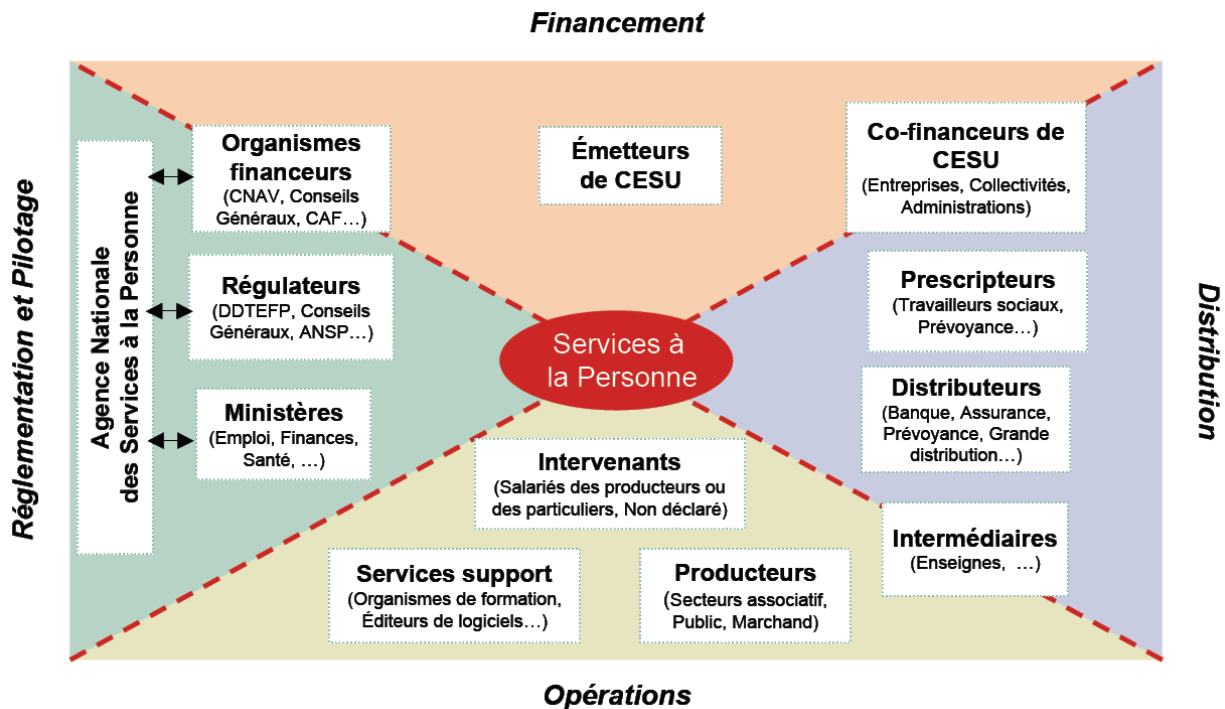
Financement

Réglementation et Pilotage

Agence Nationale des Services à la Personne

Organismes financeurs
(CNAV, Conseils Généraux, CAF…)

Émetteurs de CESU

Co-financeurs de CESU
(Entreprises, Collectivités, Administrations)

Régulateurs
(DDTEFP, Conseils Généraux, ANSP…)

Prescripteurs
(Travailleurs sociaux, Prévoyance…)

Services à la Personne

Ministères
(Emploi, Finances, Santé, …)

Distributeurs
(Banque, Assurance, Prévoyance, Grande distribution…)

Intervenants
(Salariés des producteurs ou des particuliers, Non déclaré)

Intermédiaires
(Enseignes, …)

Services support
(Organismes de formation, Éditeurs de logiciels…)

Producteurs
(Secteurs associatif, Public, Marchand)

Distribution

Opérations